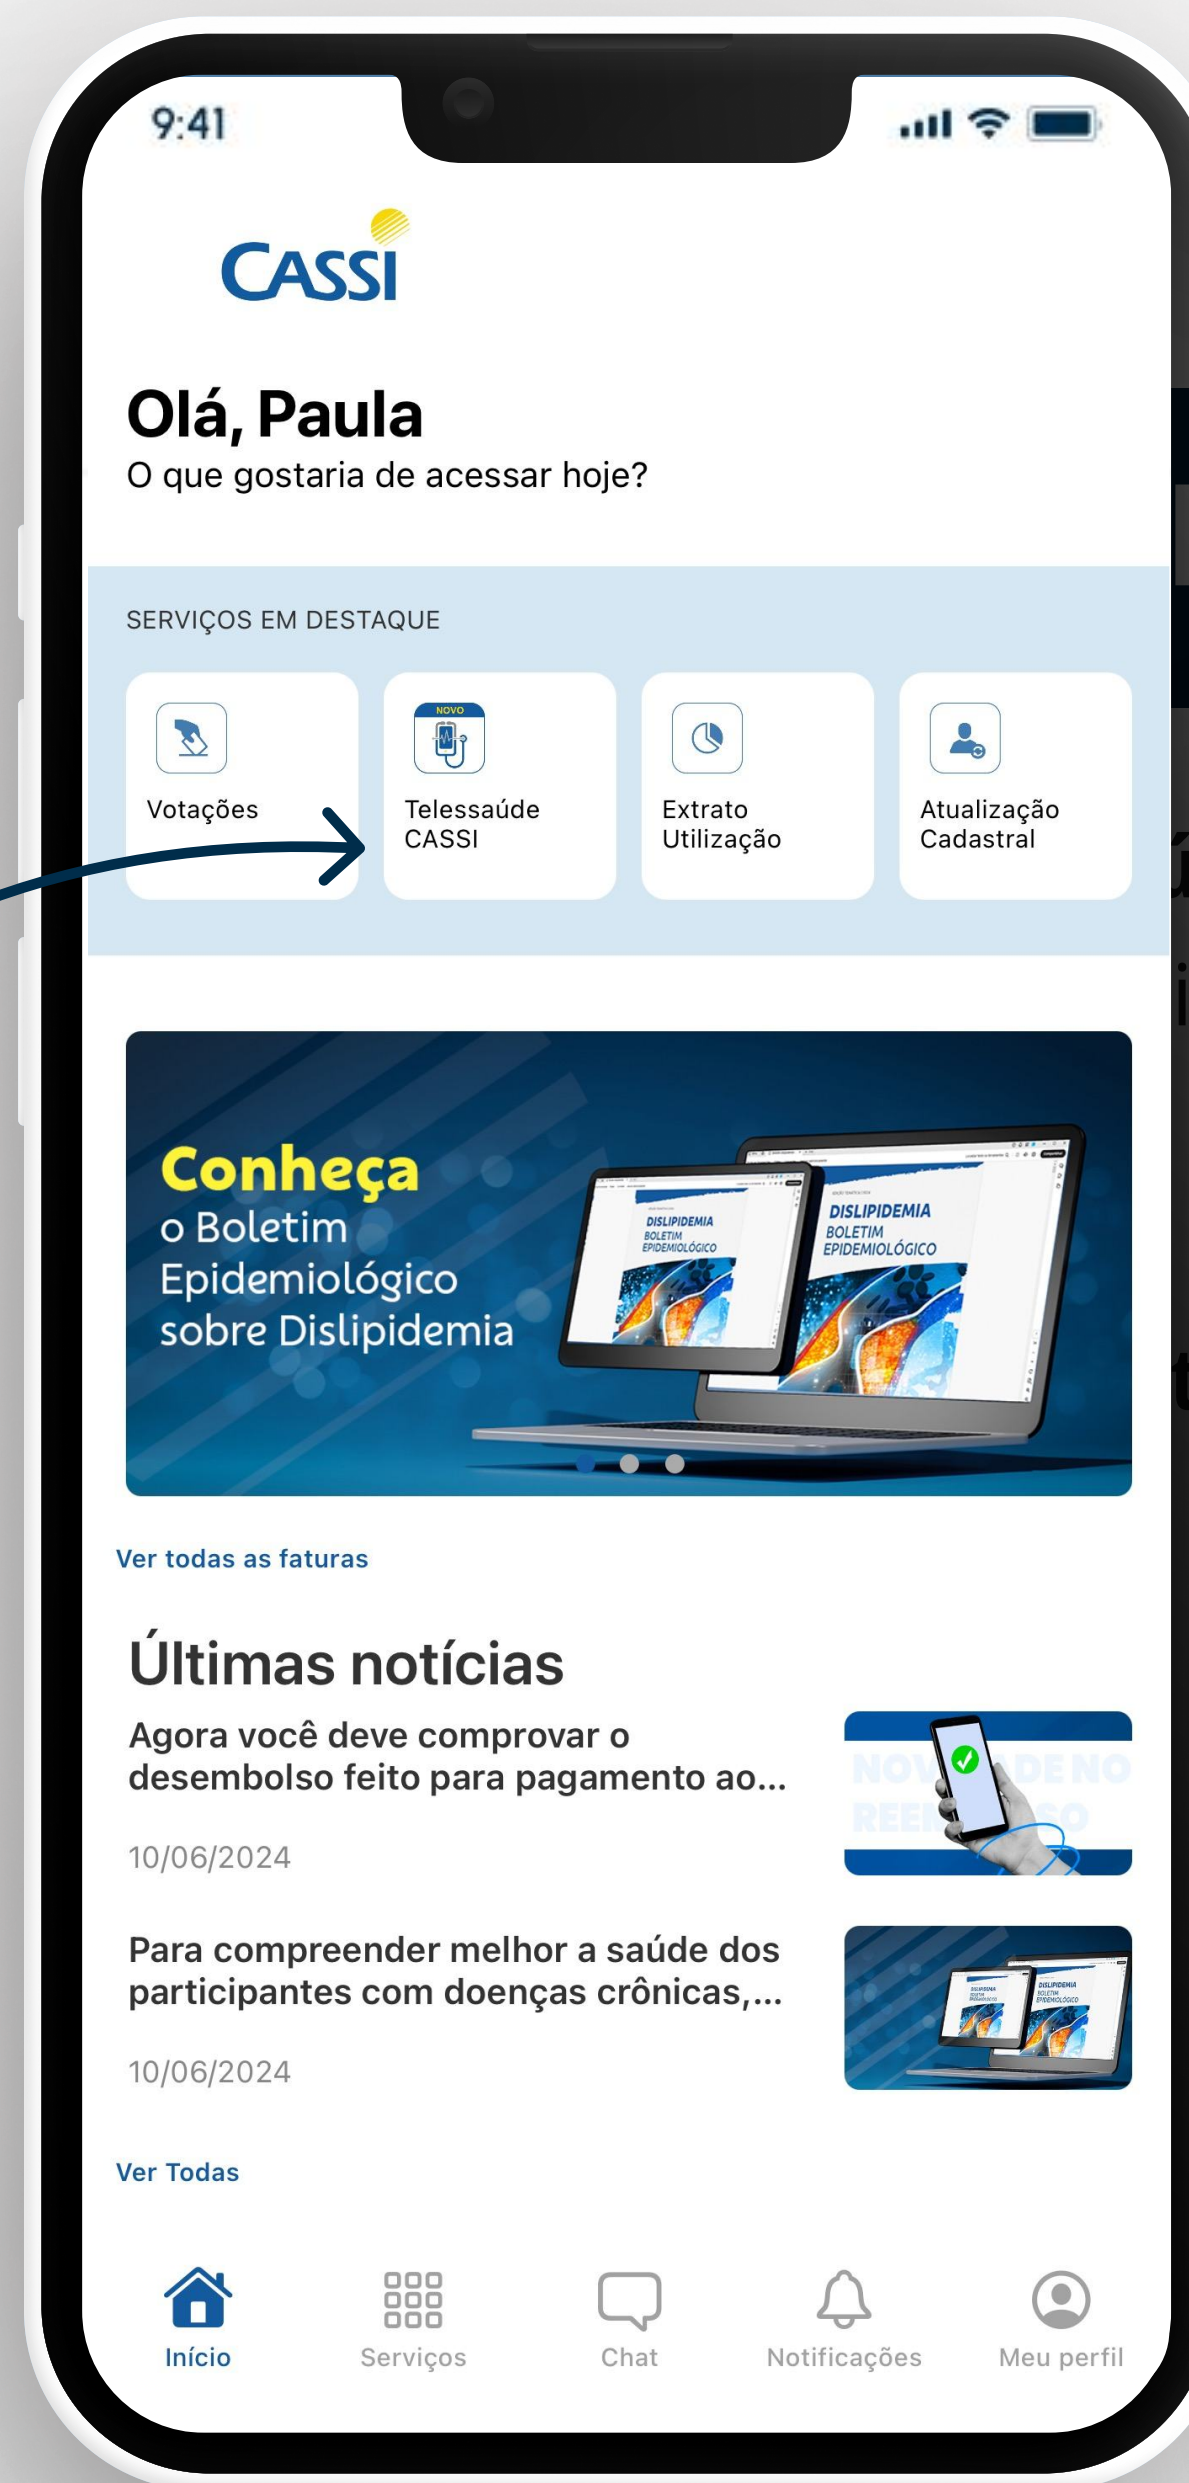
9:41

CASSI

Olá, Paula
O que gostaria de acessar hoje?

SERVIÇOS EM DESTAQUE

Votações

NOVO
Telessaúde CASSI

Extrato Utilização

Atualização Cadastral

Conheça o Boletim Epidemiológico sobre Dislipidemia

DISLIPIDEMIA BOLETIM EPIDEMIOLÓGICO

DISLIPIDEMIA BOLETIM EPIDEMIOLÓGICO

Ver todas as faturas

Últimas notícias

Agora você deve comprovar o desembolso feito para pagamento ao...

10/06/2024

NOV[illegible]DE NO REE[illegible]SO

Para compreender melhor a saúde dos participantes com doenças crônicas,...

10/06/2024

Ver Todas

Início
Serviços
Chat
Notificações
Meu perfil